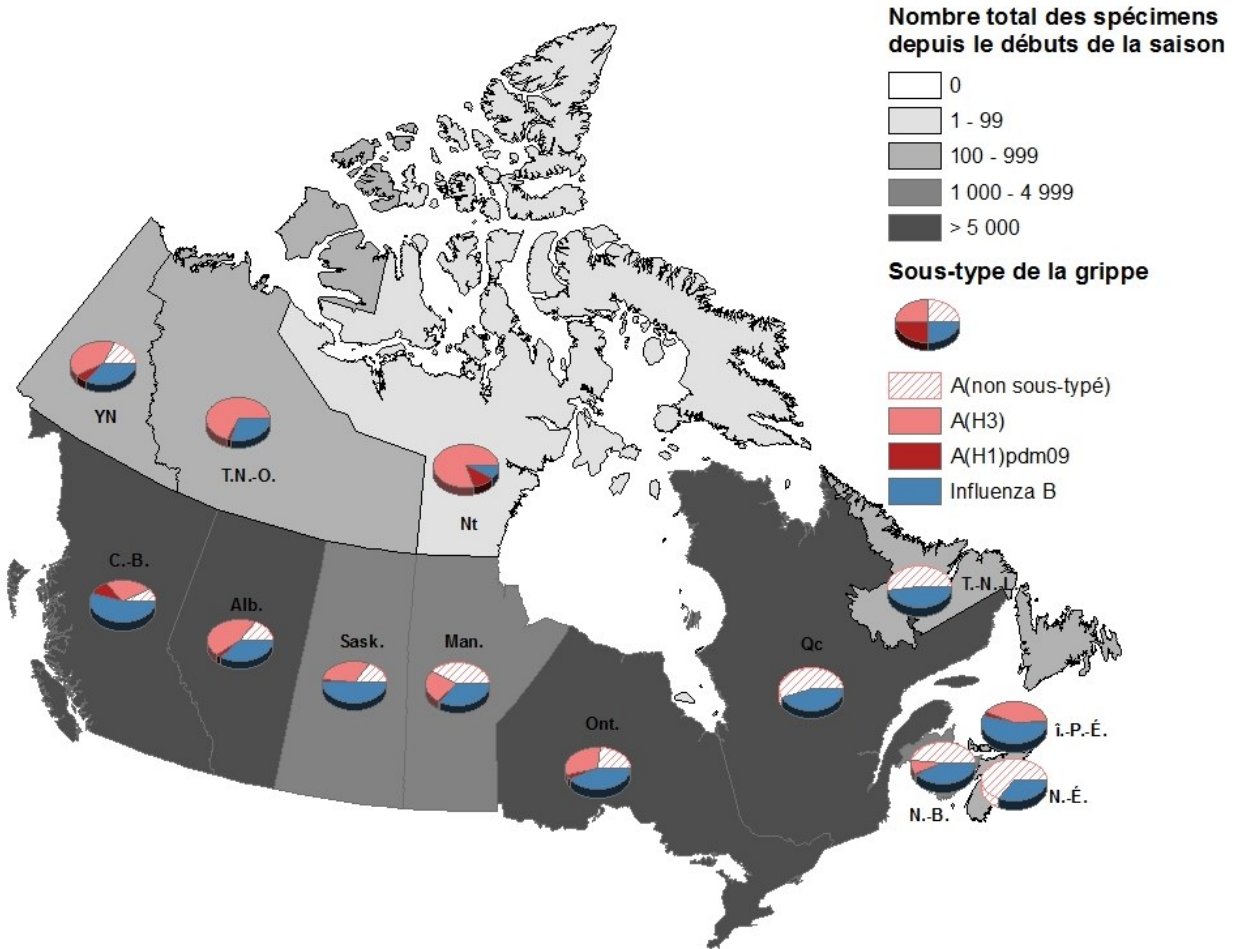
Nombre total des spécimens depuis le débuts de la saison

0
1 - 99
100 - 999
1 000 - 4 999
> 5 000

Sous-type de la grippe

A(non sous-typé)
A(H3)
A(H1)pdm09
Influenza B

YN
T.N.-O.
Nt
C.-B.
Alb.
Sask.
Man.
Ont.
Qc
T.-N.-L.
Î.-P.-É.
N.-B.
N.-É.